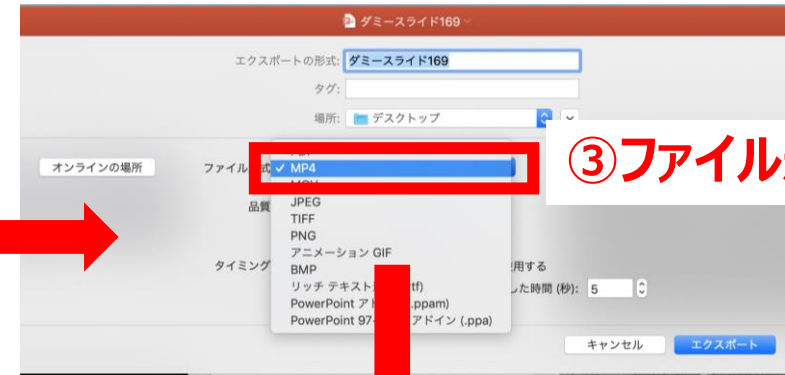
ダミースライド169

エクスポートの形式: ダミースライド169

タグ:

場所: デスクトップ

オンラインの場所

ファイル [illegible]式

✓ MP4

③ファイル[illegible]

品質

JPEG
TIFF
PNG
アニメーション GIF
BMP
リッチ テキスト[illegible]tf)
PowerPoint ア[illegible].ppam)
PowerPoint 97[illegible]アドイン (.ppa)

タイミング

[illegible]用する

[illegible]した時間 (秒): 5

キャンセル

エクスポート